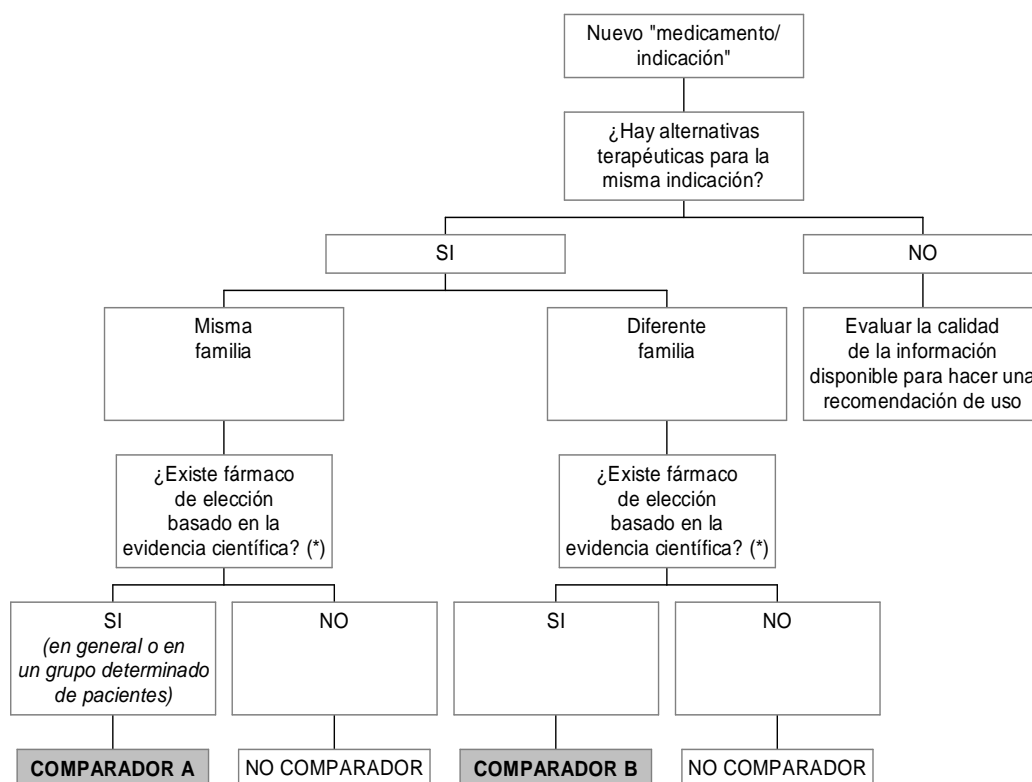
Nuevo "medicamento/ indicación"

¿Hay alternativas terapéuticas para la misma indicación?

SI

NO

Misma familia

Diferente familia

Evaluar la calidad de la información disponible para hacer una recomendación de uso

¿Existe fármaco de elección basado en la evidencia científica? (*)

¿Existe fármaco de elección basado en la evidencia científica? (*)

SI *(en general o en un grupo determinado de pacientes)*

NO

SI

NO

**COMPARADOR A**

NO COMPARADOR

**COMPARADOR B**

NO COMPARADOR